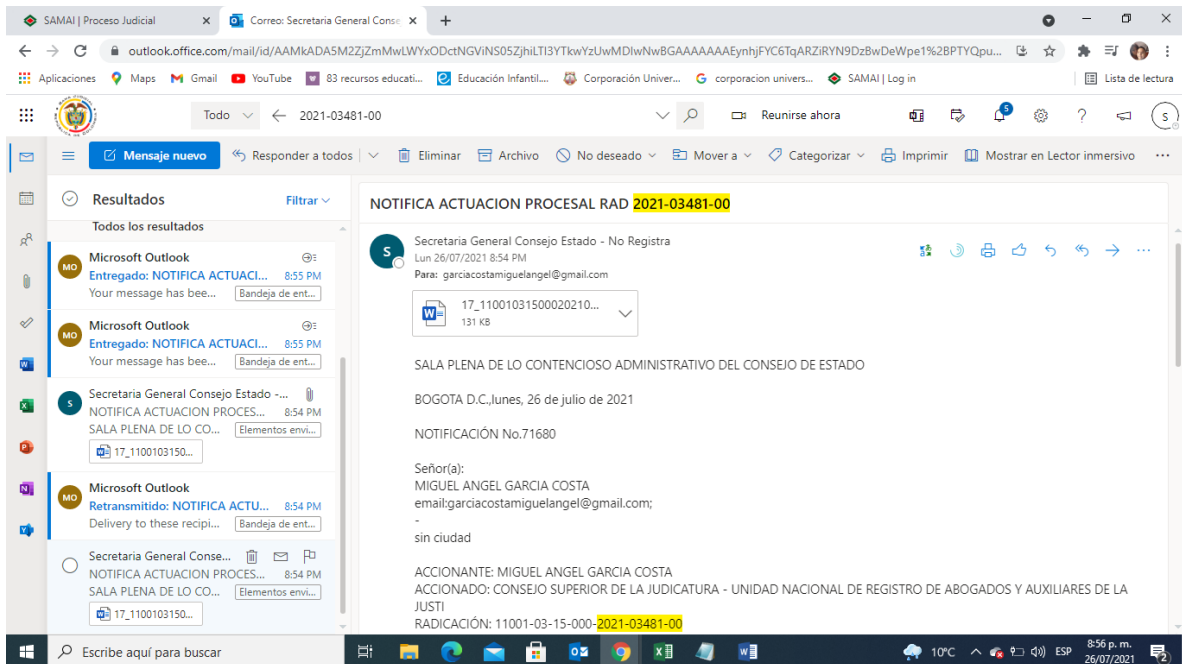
SAMAI | Proceso Judicial ×
Correo: Secretaria General Conse ×
+

outlook.office.com/mail/id/AAMkADA5M2ZjZmMwLWYxODctNGViNS05ZjhiLTI3YTkwYzUwMDIwNwBGAAAAAAAEynhjFYC6TqARZiRYN9DzBwDeWpe1%2BPTYQpu...

Aplicaciones Maps Gmail YouTube 83 recursos educati... Educación Infantil... Corporación Univer... corporacion univers... SAMAI | Log in Lista de lectura

Todo 2021-03481-00 Reunirse ahora

Mensaje nuevo Responder a todos Eliminar Archivo No deseado Mover a Categorizar Imprimir Mostrar en Lector inmersivo ...

Resultados Filtrar
Todos los resultados

MO Microsoft Outlook
Entregado: NOTIFICA ACTUACI... 8:55 PM
Your message has bee... Bandeja de ent...

MO Microsoft Outlook
Entregado: NOTIFICA ACTUACI... 8:55 PM
Your message has bee... Bandeja de ent...

S Secretaria General Consejo Estado -...
NOTIFICA ACTUACION PROCES... 8:54 PM
SALA PLENA DE LO CO... Elementos envi...
17_1100103150...

MO Microsoft Outlook
Retransmitido: NOTIFICA ACTU... 8:54 PM
Delivery to these recipi... Bandeja de ent...

Secretaria General Conse...
NOTIFICA ACTUACION PROCES... 8:54 PM
SALA PLENA DE LO CO... Elementos envi...
17_1100103150...

NOTIFICA ACTUACION PROCESAL RAD 2021-03481-00

S Secretaria General Consejo Estado - No Registra
Lun 26/07/2021 8:54 PM
Para: garciacostamiguelangel@gmail.com

17_11001031500020210...
131 KB

SALA PLENA DE LO CONTENCIOSO ADMINISTRATIVO DEL CONSEJO DE ESTADO

BOGOTA D.C.,lunes, 26 de julio de 2021

NOTIFICACIÓN No.71680

Señor(a):
MIGUEL ANGEL GARCIA COSTA
email:garciacostamiguelangel@gmail.com;
-
sin ciudad

ACCIONANTE: MIGUEL ANGEL GARCIA COSTA
ACCIONADO: CONSEJO SUPERIOR DE LA JUDICATURA - UNIDAD NACIONAL DE REGISTRO DE ABOGADOS Y AUXILIARES DE LA JUSTI
RADICACIÓN: 11001-03-15-000-2021-03481-00

Escribe aquí para buscar
10°C ESP 8:56 p. m. 26/07/2021 2